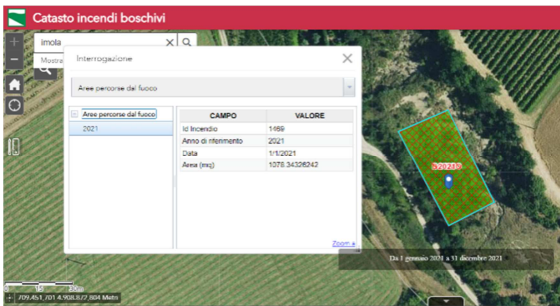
Catasto incendi boschivi

imola

Mostra

Interrogazione

Aree percorse dal fuoco

Aree percorse dal fuoco

2021

| CAMPO | VALORE |
|---|---|
| Id Incendio | 1469 |
| Anno di riferimento | 2021 |
| Data | 1/1/2021 |
| Area (mq) | 1078.3432624З |

Zoom a

N 2021

Da 1 gennaio 2021 a 31 dicembre 2021

709.451,701 4.908.077,804 Metri